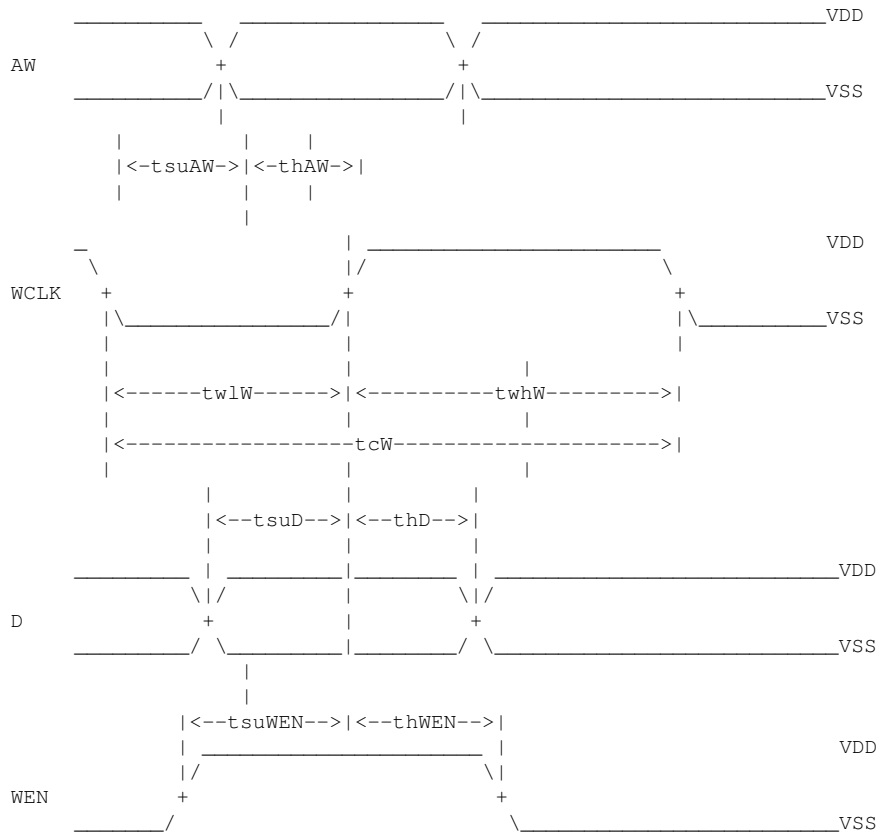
VDD
AW
VSS
|<-tsuAW->|<-thAW->|
VDD
WCLK
VSS
|<------twlW------>|<----------twhW--------->|
|<-----------------tcW--------------------->|
|<--tsuD-->|<--thD-->|
VDD
D
VSS
|<--tsuWEN-->|<--thWEN-->|
VDD
WEN
VSS